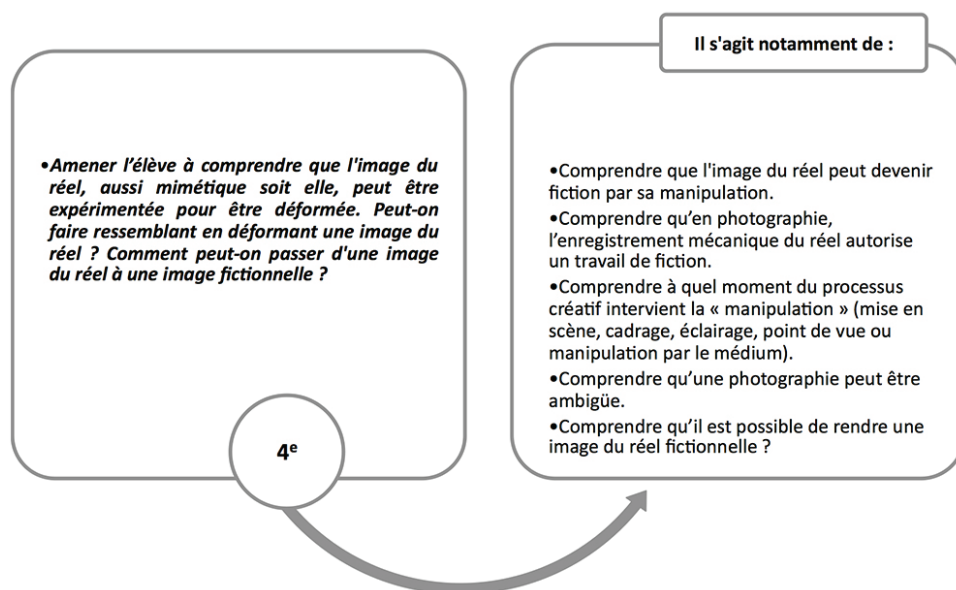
•Amener l'élève à comprendre que l'image du réel, aussi mimétique soit elle, peut être expérimentée pour être déformée. Peut-on faire ressemblant en déformant une image du réel ? Comment peut-on passer d'une image du réel à une image fictionnelle ?

4$^{e}$

Il s'agit notamment de :

•Comprendre que l'image du réel peut devenir fiction par sa manipulation.
•Comprendre qu'en photographie, l'enregistrement mécanique du réel autorise un travail de fiction.
•Comprendre à quel moment du processus créatif intervient la « manipulation » (mise en scène, cadrage, éclairage, point de vue ou manipulation par le médium).
•Comprendre qu'une photographie peut être ambigüe.
•Comprendre qu'il est possible de rendre une image du réel fictionnelle ?